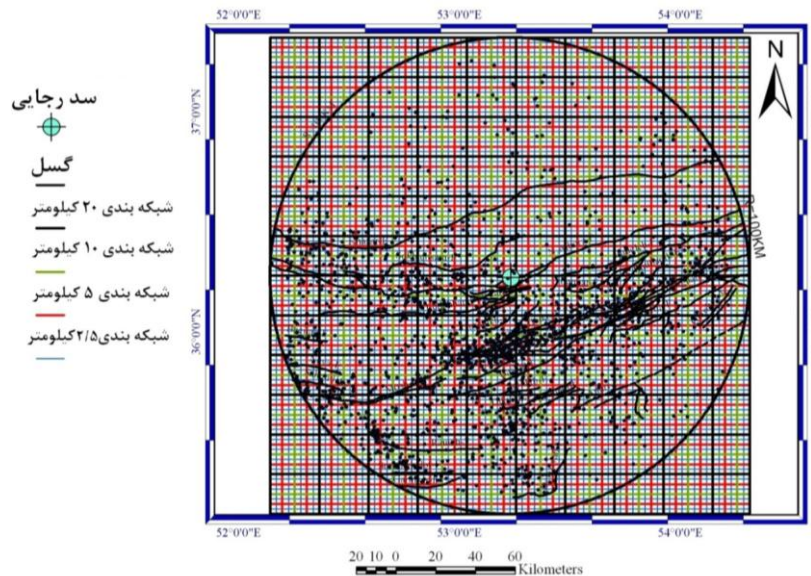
52°0'0"E
53°0'0"E
54°0'0"E

N

37°0'0"N
36°0'0"N

R=100KM

سد رجایی
گسل
شبکه بندی ۲۰ کیلومتر
شبکه بندی ۱۰ کیلومتر
شبکه بندی ۵ کیلومتر
شبکه بندی۲/۵کیلومتر

52°0'0"E
53°0'0"E
54°0'0"E

20 10 0 20 40 60
Kilometers